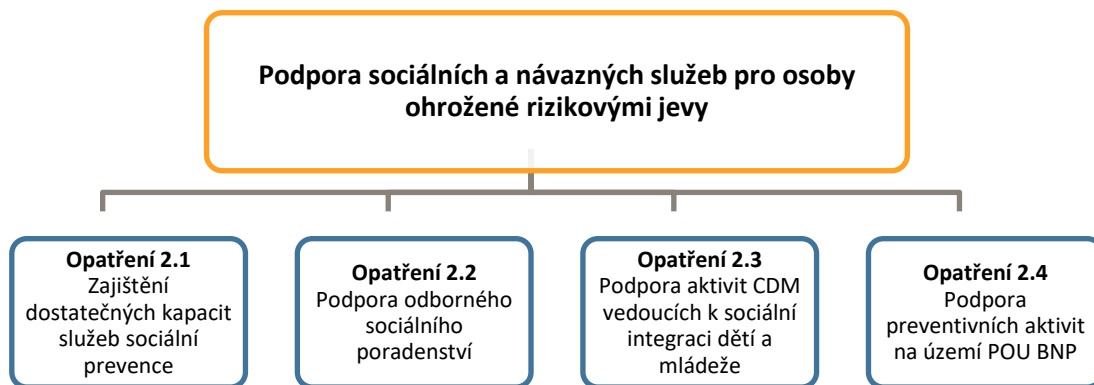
Podpora sociálních a návazných služeb pro osoby ohrožené rizikovými jevy

Opatření 2.1
Zajištění dostatečných kapacit služeb sociální prevence

Opatření 2.2
Podpora odborného sociálního poradenství

Opatření 2.3
Podpora aktivit CDM vedoucích k sociální integraci dětí a mládeže

Opatření 2.4
Podpora preventivních aktivit na území POU BNP